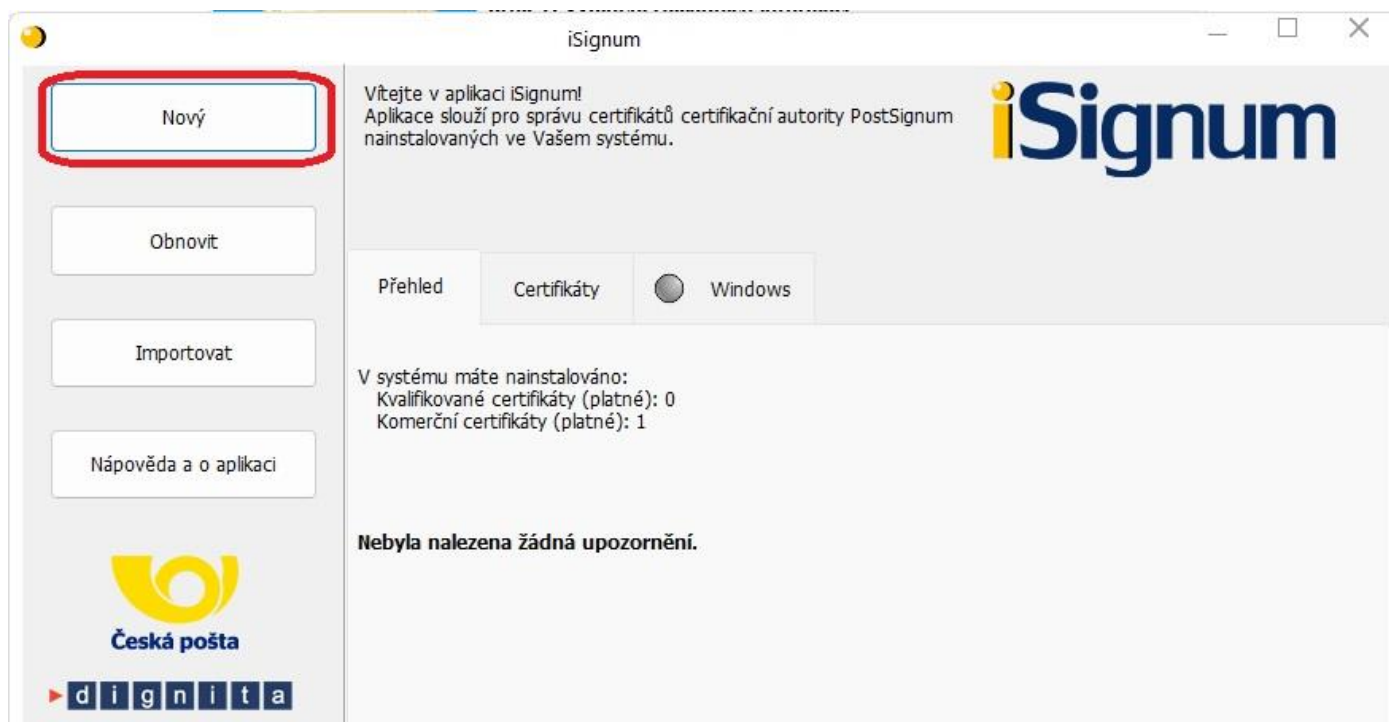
iSignum

Nový

Obnovit

Importovat

Nápověda a o aplikaci

Česká pošta

dignita

Vítejte v aplikaci iSignum!
Aplikace slouží pro správu certifikátů certifikační autority PostSignum nainstalovaných ve Vašem systému.

iSignum

Přehled | Certifikáty | Windows

V systému máte nainstalováno:
Kvalifikované certifikáty (platné): 0
Komerční certifikáty (platné): 1

Nebyla nalezena žádná upozornění.